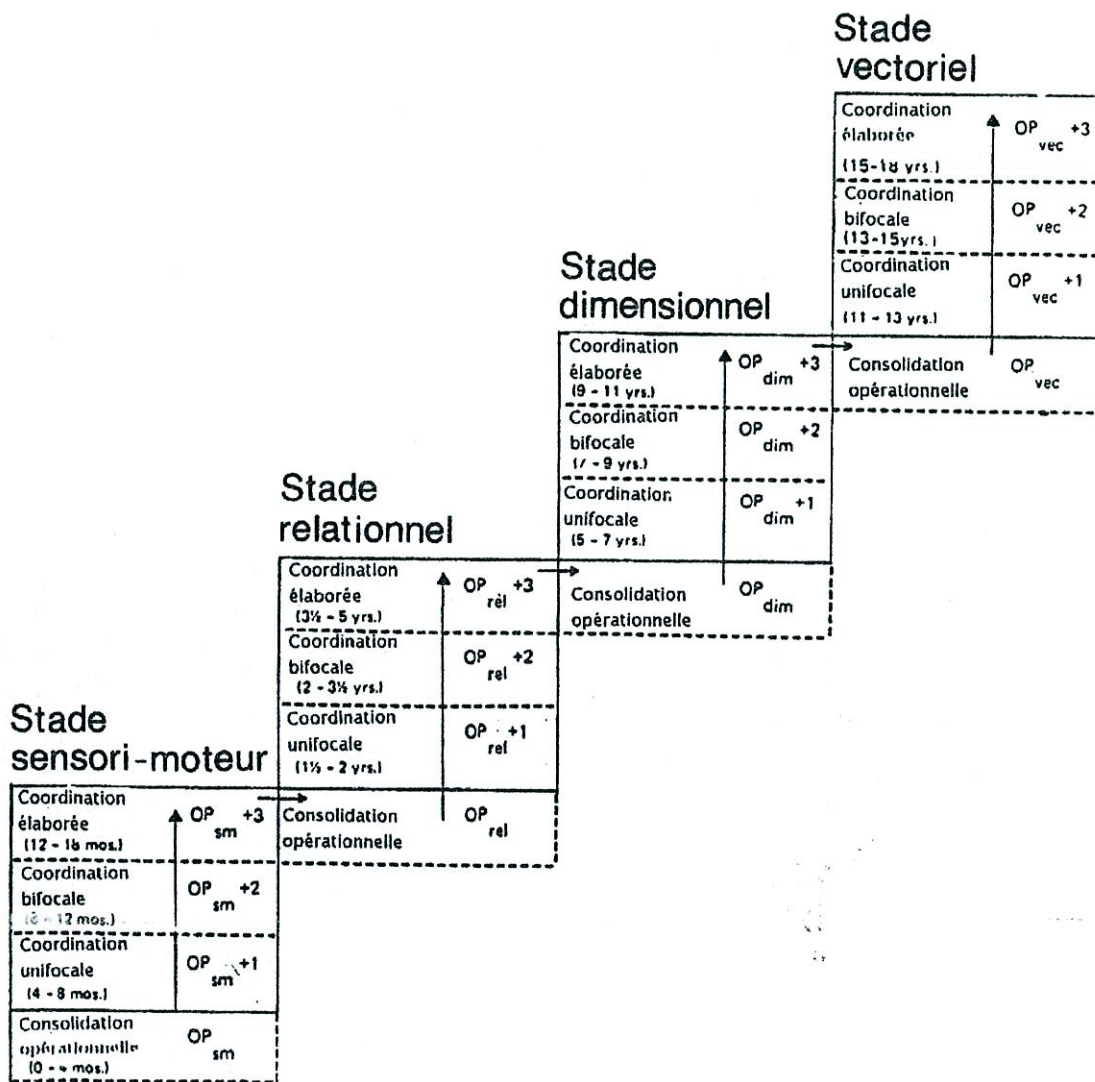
Stade vectoriel

Coordination élaborée (15-18 yrs.) $OP_{vec}+3$

Coordination bifocale (13-15yrs.) $OP_{vec}+2$

Coordination unifocale (11 - 13 yrs.) $OP_{vec}+1$

Consolidation opérationnelle $OP_{vec}$

Stade dimensionnel

Coordination élaborée (9 - 11 yrs.) $OP_{dim}+3$

Coordination bifocale (7 - 9 yrs.) $OP_{dim}+2$

Coordination unifocale (5 - 7 yrs.) $OP_{dim}+1$

Consolidation opérationnelle $OP_{dim}$

Stade relationnel

Coordination élaborée (3½ - 5 yrs.) $OP_{rel}+3$

Coordination bifocale (2 - 3½ yrs.) $OP_{rel}+2$

Coordination unifocale (1½ - 2 yrs.) $OP_{rel}+1$

Consolidation opérationnelle $OP_{rel}$

Stade sensori-moteur

Coordination élaborée (12 - 18 mos.) $OP_{sm}+3$

Coordination bifocale ([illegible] - 12 mos.) $OP_{sm}+2$

Coordination unifocale (4 - 8 mos.) $OP_{sm}+1$

Consolidation opérationnelle (0 - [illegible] mos.) $OP_{sm}$